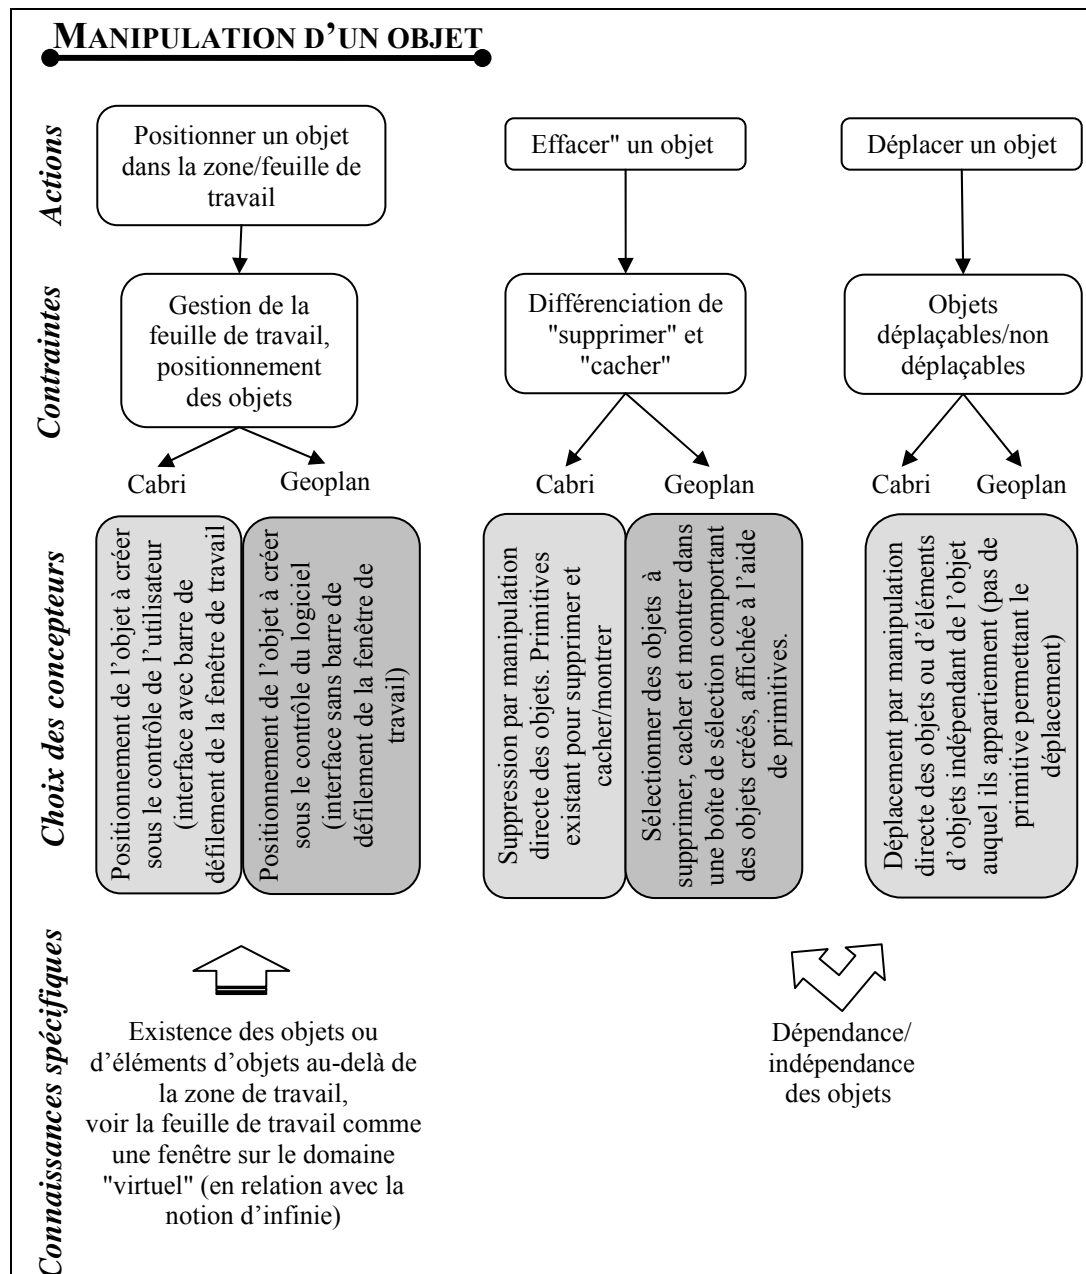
MANIPULATION D'UN OBJET

Actions

Positionner un objet dans la zone/feuille de travail

Effacer" un objet

Déplacer un objet

Contraintes

Gestion de la feuille de travail, positionnement des objets

Différenciation de "supprimer" et "cacher"

Objets déplaçables/non déplaçables

Cabri

Geoplan

Cabri

Geoplan

Cabri

Geoplan

Choix des concepteurs

Positionnement de l'objet à créer sous le contrôle de l'utilisateur (interface avec barre de défilement de la fenêtre de travail

Positionnement de l'objet à créer sous le contrôle du logiciel (interface sans barre de défilement de la fenêtre de travail)

Suppression par manipulation directe des objets. Primitives existant pour supprimer et cacher/montrer

Sélectionner des objets à supprimer, cacher et montrer dans une boîte de sélection comportant des objets créés, affichée à l'aide de primitives.

Déplacement par manipulation directe des objets ou d'éléments d'objets indépendant de l'objet auquel ils appartiennent (pas de primitive permettant le déplacement)

Connaissances spécifiques

Existence des objets ou d'éléments d'objets au-delà de la zone de travail, voir la feuille de travail comme une fenêtre sur le domaine "virtuel" (en relation avec la notion d'infinie)

Dépendance/ indépendance des objets